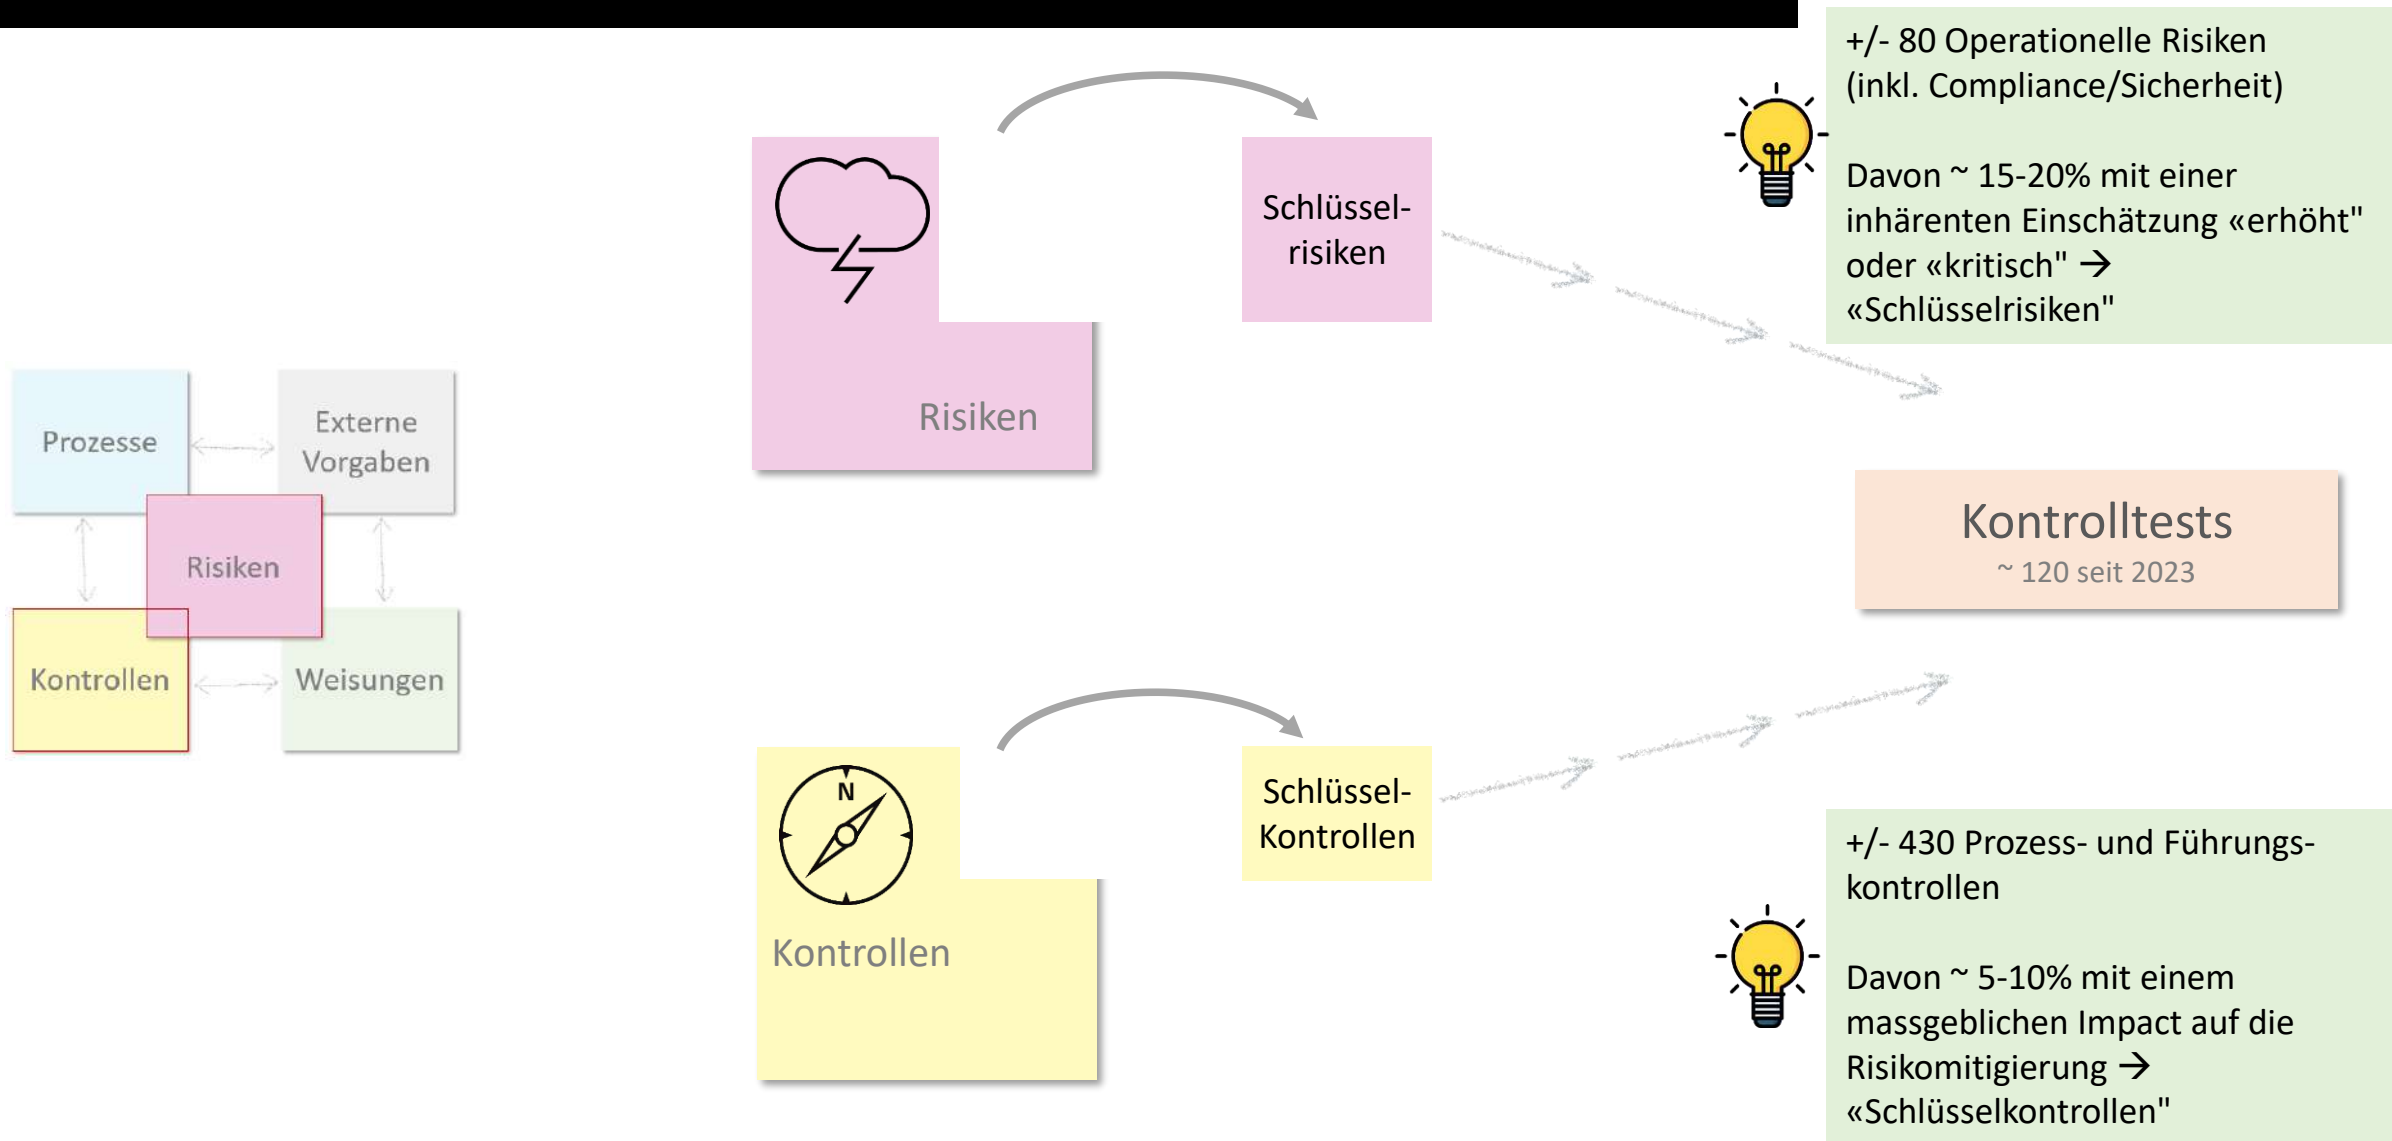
Prozesse

Externe Vorgaben

Risiken

Kontrollen

Weisungen

Risiken

Schlüsselrisiken

+/- 80 Operationelle Risiken (inkl. Compliance/Sicherheit)

Davon ~ 15-20% mit einer inhärenten Einschätzung «erhöht" oder «kritisch" → «Schlüsselrisiken"

Kontrolltests
~ 120 seit 2023

Kontrollen

Schlüssel-Kontrollen

N

+/- 430 Prozess- und Führungskontrollen

Davon ~ 5-10% mit einem massgeblichen Impact auf die Risikomitigierung → «Schlüsselkontrollen"